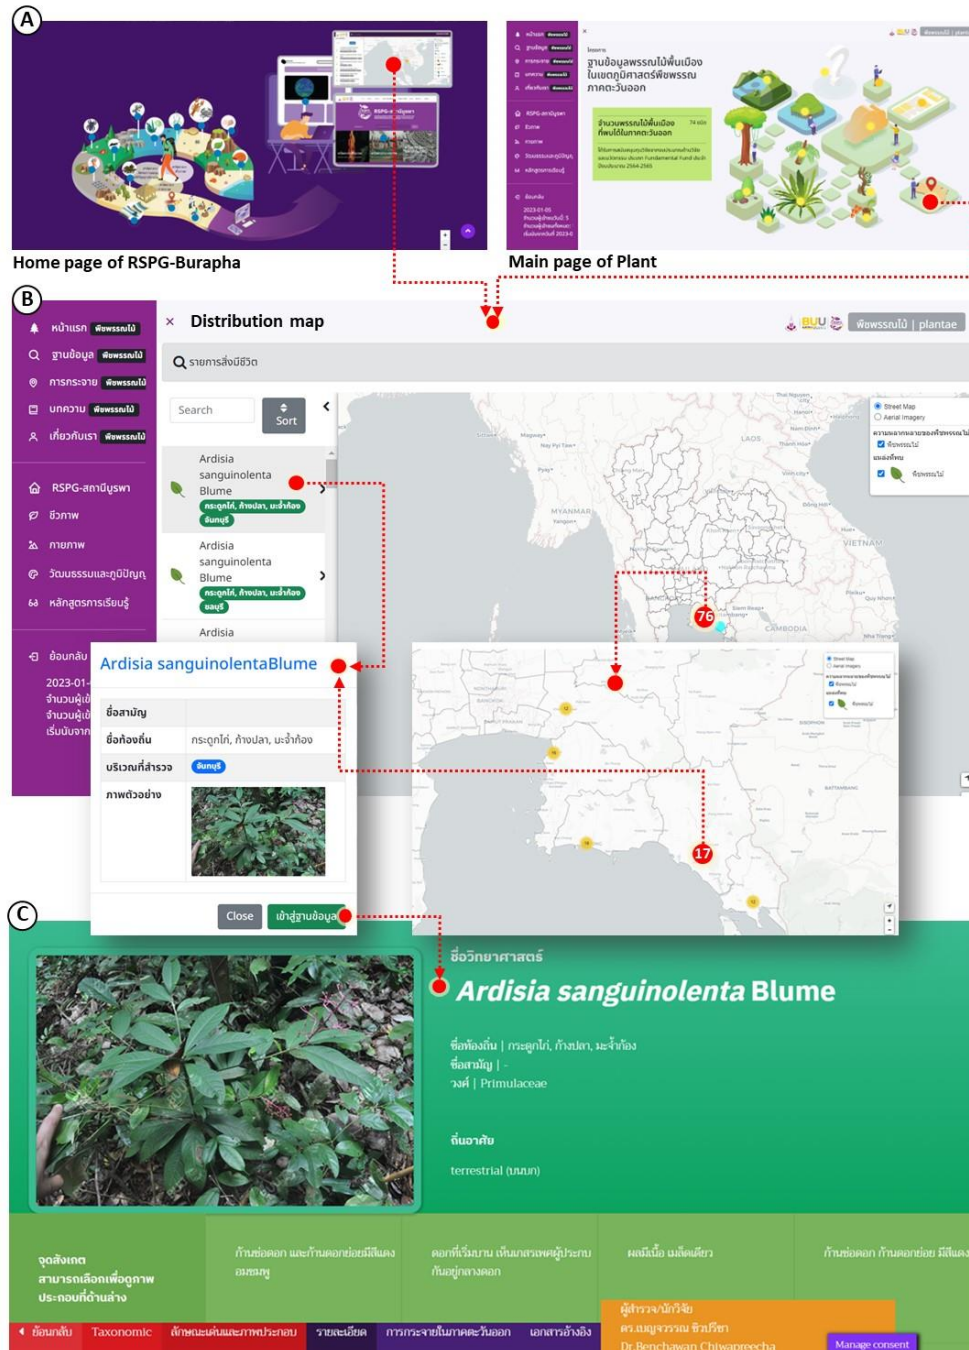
A

Home page of RSPG-Burapha

ฐานข้อมูลพรรณไม้พื้นเมืองในเขตภูมิศาสตร์พืชพรรณภาคตะวันออก

จำนวนพรรณไม้พื้นเมืองที่พบได้ในภาคตะวันออก

Main page of Plant

B

หน้าแรก พืชพรรณไม้
ฐานข้อมูล พืชพรรณไม้
การกระจาย พืชพรรณไม้
บทความ พืชพรรณไม้
เกี่ยวกับเรา พืชพรรณไม้

RSPG-สถานีบูรพา
ชีวภาพ
กายภาพ
วัฒนธรรมและภูมิปัญญา
หลักสูตรการเรียนรู้

ย้อนกลับ
2023-01-
จำนวนผู้เข้
จำนวนผู้เข้
เริ่มนับจาก

× Distribution map

BUU พืชพรรณไม้ | plantae

รายการสิ่งมีชีวิต

Search

Sort

Ardisia sanguinolenta Blume
กระดูกไก่, ก้างปลา, มะจ้ำก้อง
จันทบุรี

Ardisia sanguinolenta Blume
กระดูกไก่, ก้างปลา, มะจ้ำก้อง
ชลบุรี

Ardisia

MYANMAR
LAOS
VIETNAM
CAMBODIA

Street Map
Aerial Imagery

76

17

Ardisia sanguinolentaBlume

| ชื่อสามัญ | |
|---|---|
| ชื่อท้องถิ่น | กระดูกไก่, ก้างปลา, มะจ้ำก้อง |
| บริเวณที่สำรวจ | จันทบุรี |
| ภาพตัวอย่าง | |

Close เข้าสู่ฐานข้อมูล

C

ชื่อวิทยาศาสตร์
Ardisia sanguinolenta Blume

ชื่อท้องถิ่น | กระดูกไก่, ก้างปลา, มะจ้ำก้อง
ชื่อสามัญ | -
วงศ์ | Primulaceae

ถิ่นอาศัย

terrestrial (บนบก)

จุดสังเกต สามารถเลือกเพื่อดูภาพประกอบที่ด้านล่าง

ก้านช่อดอก และก้านดอกย่อยมีสีแดงอมชมพู

ดอกที่เริ่มบาน เห็นเกสรเพศผู้ประกบกันอยู่กลางดอก

ผลมีเนื้อ เมล็ดเดียว

ก้านช่อดอก ก้านดอกย่อย มีสีแดง

ผู้สำรวจ/นักวิจัย
ดร.เบญจวรรณ ชิวปรีชา
Dr.Benchawan Chiwapreecha

ย้อนกลับ Taxonomic ลักษณะเด่นและภาพประกอบ รายละเอียด การกระจายในภาคตะวันออก เอกสารอ้างอิง

Manage consent